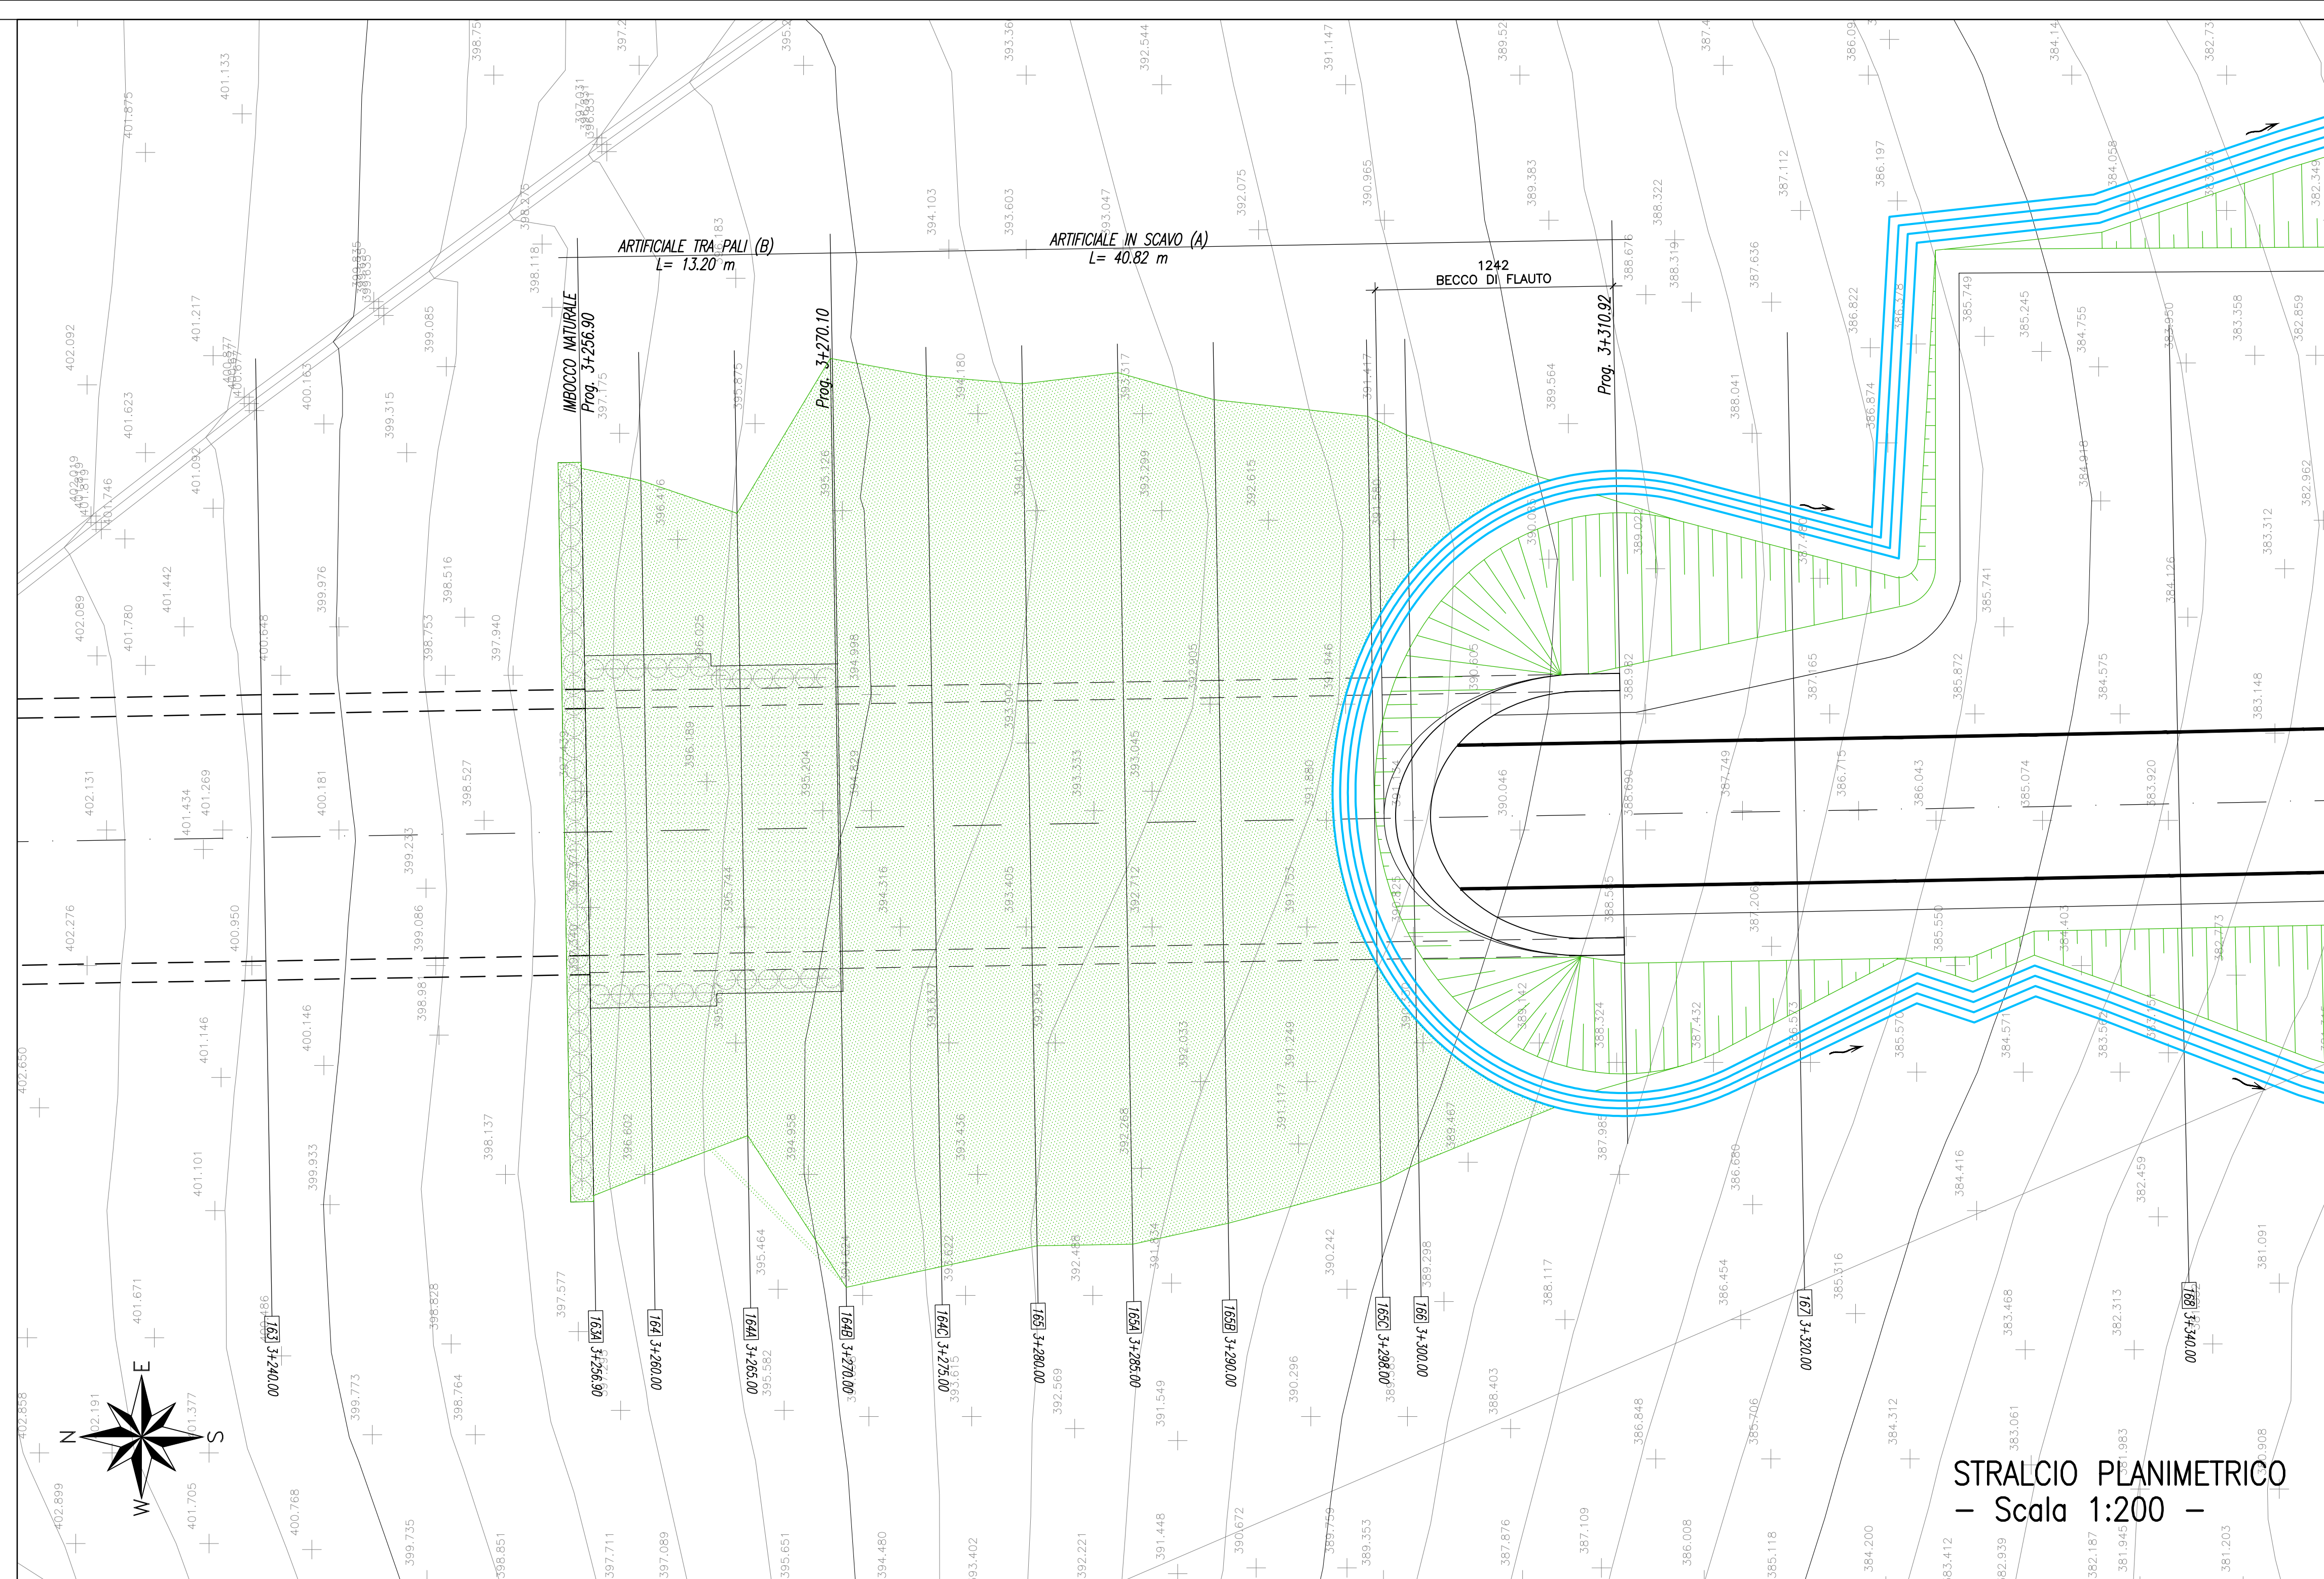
ARTIFICIALE TRA PALI (B)
L= 13.20 m

ARTIFICIALE IN SCAVO (A)
L= 40.82 m

1242
BECCO DI FLAUTO

IMBOCCO NATURALE
Prog. 3+256.90

Prog. 3+270.10

Prog. 3+310.92

163 3+240.00
163A 3+256.90
164 3+260.00
164A 3+265.00
164B 3+270.00
164C 3+275.00
165 3+280.00
165A 3+285.00
165B 3+290.00
165C 3+298.00
166 3+300.00
167 3+320.00
168 3+340.00

N
E
S
W

STRALCIO PLANIMETRICO
– Scala 1:200 –